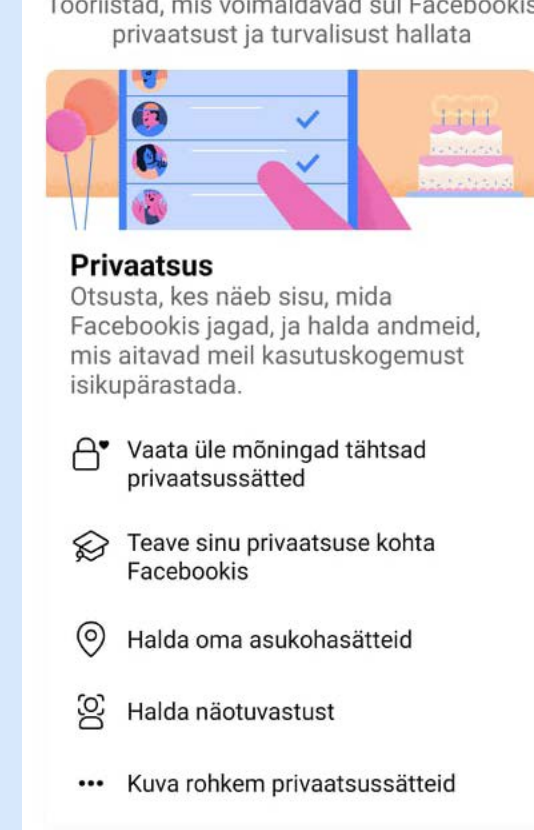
Tööriistad, mis võimaldavad sul Facebookis privaatsust ja turvalisust hallata

Privaatsus
Otsusta, kes näeb sisu, mida Facebookis jagad, ja halda andmeid, mis aitavad meil kasutuskogemust isikupärastada.

Vaata üle mõningad tähtsad privaatsussätted

Teave sinu privaatsuse kohta Facebookis

Halda oma asukohasätteid

Halda näotuvastust

Kuva rohkem privaatsussätteid